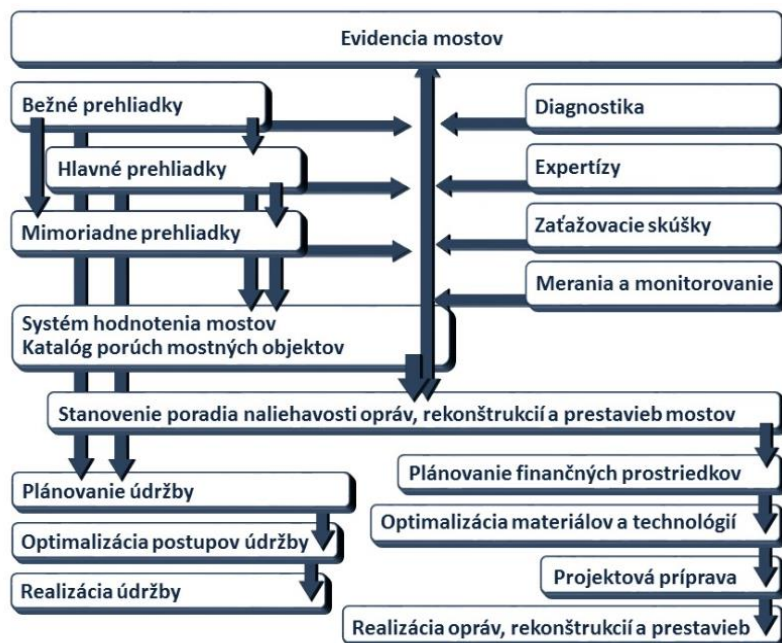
Evidencia mostov

Bežné prehliadky

Hlavné prehliadky

Mimoriadne prehliadky

Diagnostika

Expertízy

Zaťažovacie skúšky

Merania a monitorovanie

Systém hodnotenia mostov
Katalóg porúch mostných objektov

Stanovenie poradia naliehavosti opráv, rekonštrukcií a prestavieb mostov

Plánovanie údržby

Optimalizácia postupov údržby

Realizácia údržby

Plánovanie finančných prostriedkov

Optimalizácia materiálov a technológií

Projektová príprava

Realizácia opráv, rekonštrukcií a prestavieb